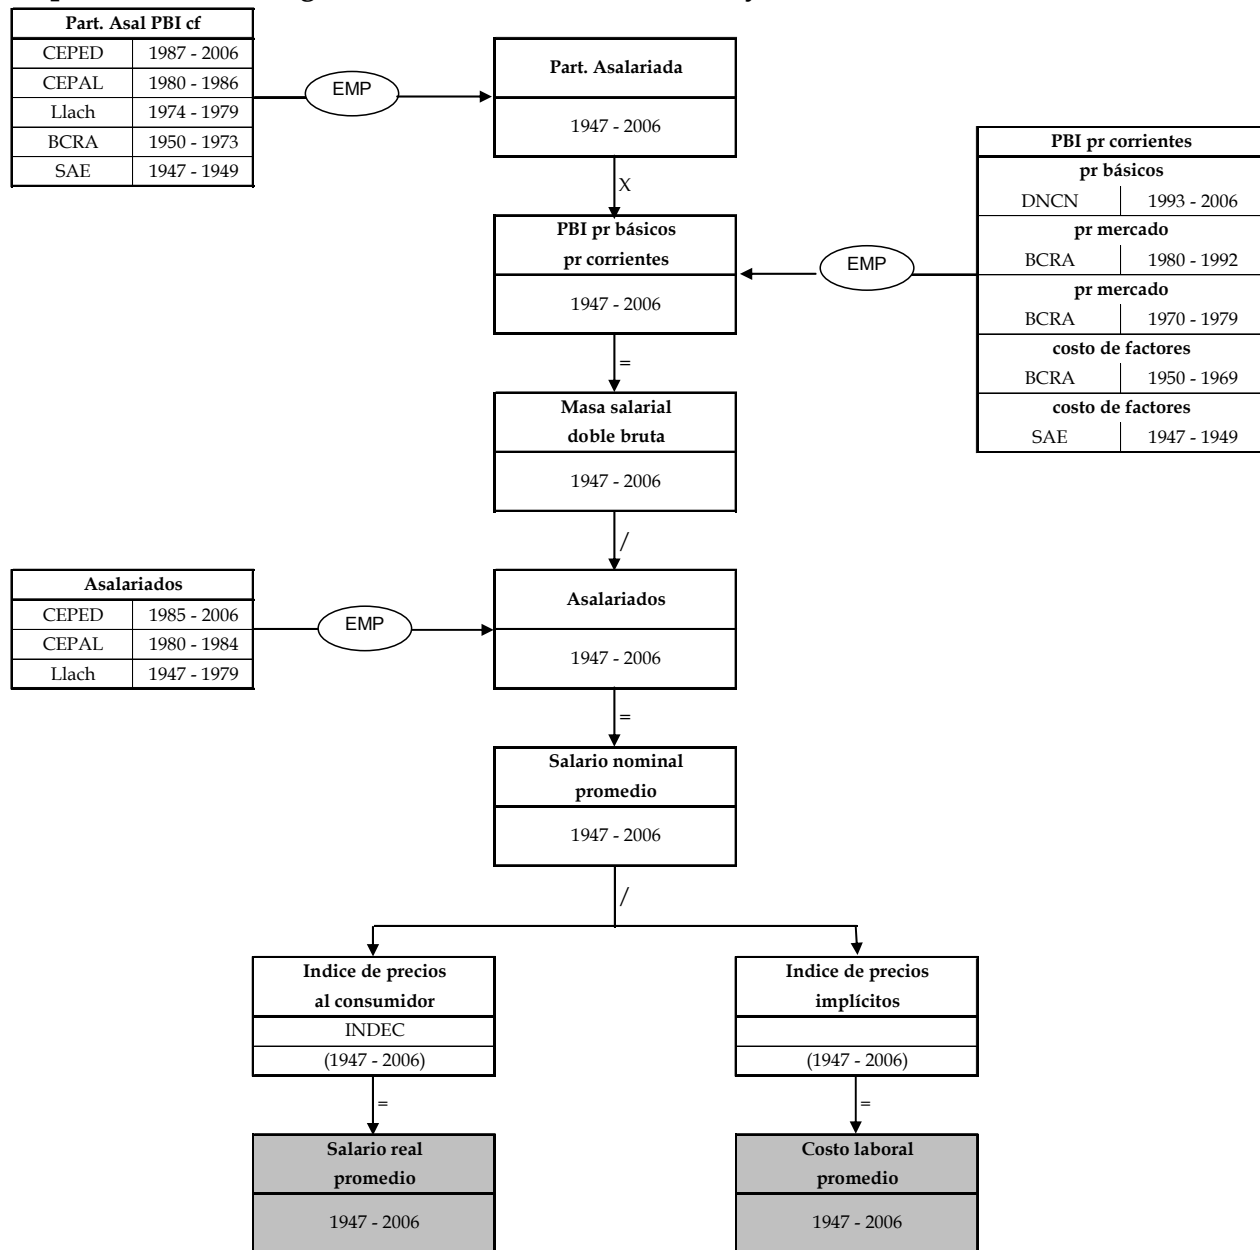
| Part. Asal PBI cf | |
|---|---|
| CEPED | 1987 - 2006 |
| CEPAL | 1980 - 1986 |
| Llach | 1974 - 1979 |
| BCRA | 1950 - 1973 |
| SAE | 1947 - 1949 |

EMP

Part. Asalariada

1947 - 2006

X

| PBI pr corrientes | |
|---|---|
| pr básicos | |
| DNCN | 1993 - 2006 |
| pr mercado | |
| BCRA | 1980 - 1992 |
| pr mercado | |
| BCRA | 1970 - 1979 |
| costo de factores | |
| BCRA | 1950 - 1969 |
| costo de factores | |
| SAE | 1947 - 1949 |

EMP

PBI pr básicos pr corrientes

1947 - 2006

=

Masa salarial doble bruta

1947 - 2006

/

| Asalariados | |
|---|---|
| CEPED | 1985 - 2006 |
| CEPAL | 1980 - 1984 |
| Llach | 1947 - 1979 |

EMP

Asalariados

1947 - 2006

=

Salario nominal promedio

1947 - 2006

/

Indice de precios al consumidor

INDEC

(1947 - 2006)

=

Salario real promedio

1947 - 2006

Indice de precios implícitos

(1947 - 2006)

=

Costo laboral promedio

1947 - 2006